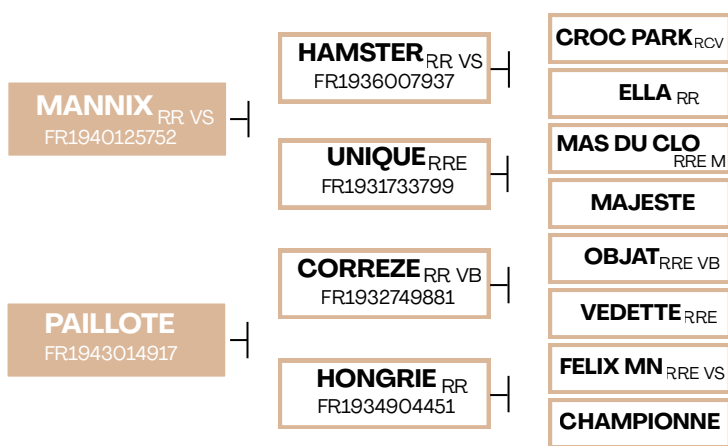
MANNIX RR VS
FR1940125752

HAMSTER RR VS
FR1936007937

CROC PARK RCV

ELLA RR

UNIQUE RRE
FR1931733799

MAS DU CLO
RRE M

MAJESTE

PAILLOTE
FR1943014917

CORREZE RR VB
FR1932749881

OBJAT RRE VB

VEDETTE RRE

HONGRIE RR
FR1934904451

FELIX MN RRE VS

CHAMPIONNE